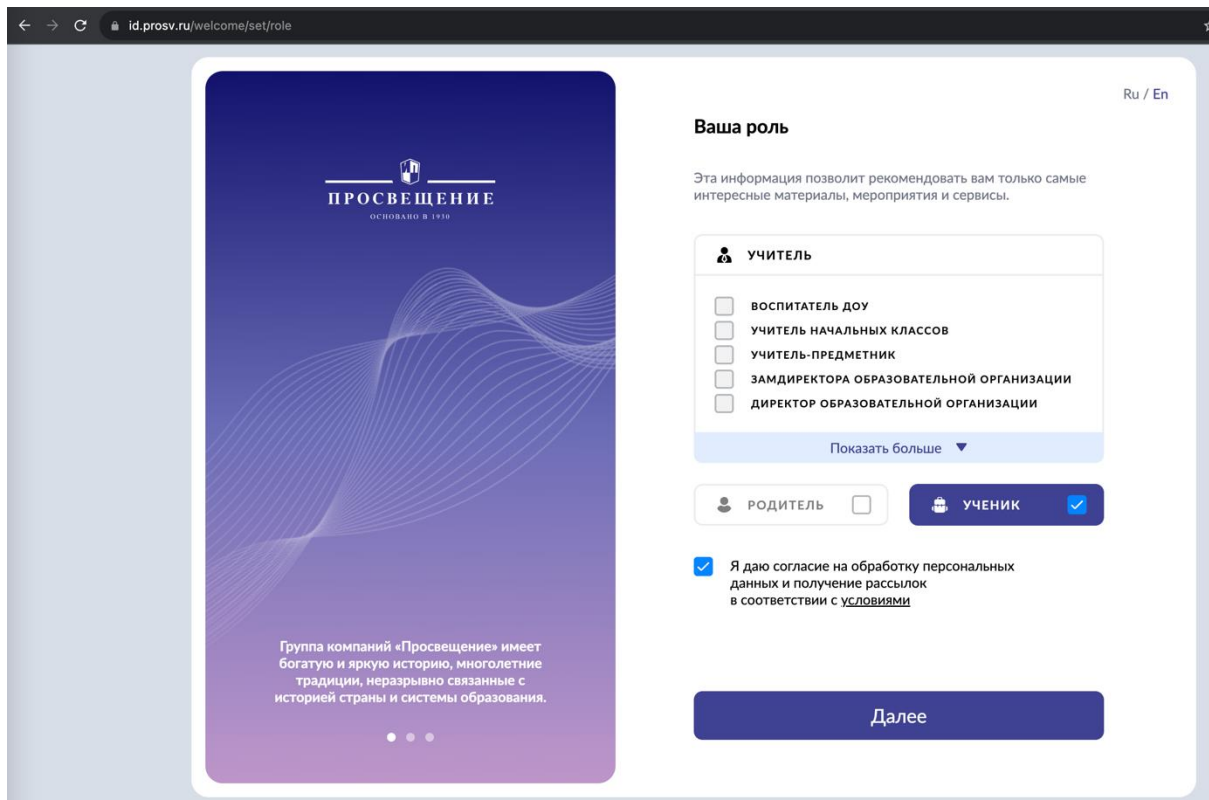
id.prosv.ru/welcome/set/role

ПРОСВЕЩЕНИЕ
ОСНОВАНО В 1930

Группа компаний «Просвещение» имеет богатую и яркую историю, многолетние традиции, неразрывно связанные с историей страны и системы образования.

Ru / En

Ваша роль

Эта информация позволит рекомендовать вам только самые интересные материалы, мероприятия и сервисы.

УЧИТЕЛЬ

ВОСПИТАТЕЛЬ ДОУ
УЧИТЕЛЬ НАЧАЛЬНЫХ КЛАССОВ
УЧИТЕЛЬ-ПРЕДМЕТНИК
ЗАМДИРЕКТОРА ОБРАЗОВАТЕЛЬНОЙ ОРГАНИЗАЦИИ
ДИРЕКТОР ОБРАЗОВАТЕЛЬНОЙ ОРГАНИЗАЦИИ

Показать больше

РОДИТЕЛЬ

УЧЕНИК

Я даю согласие на обработку персональных данных и получение рассылок в соответствии с условиями

Далее